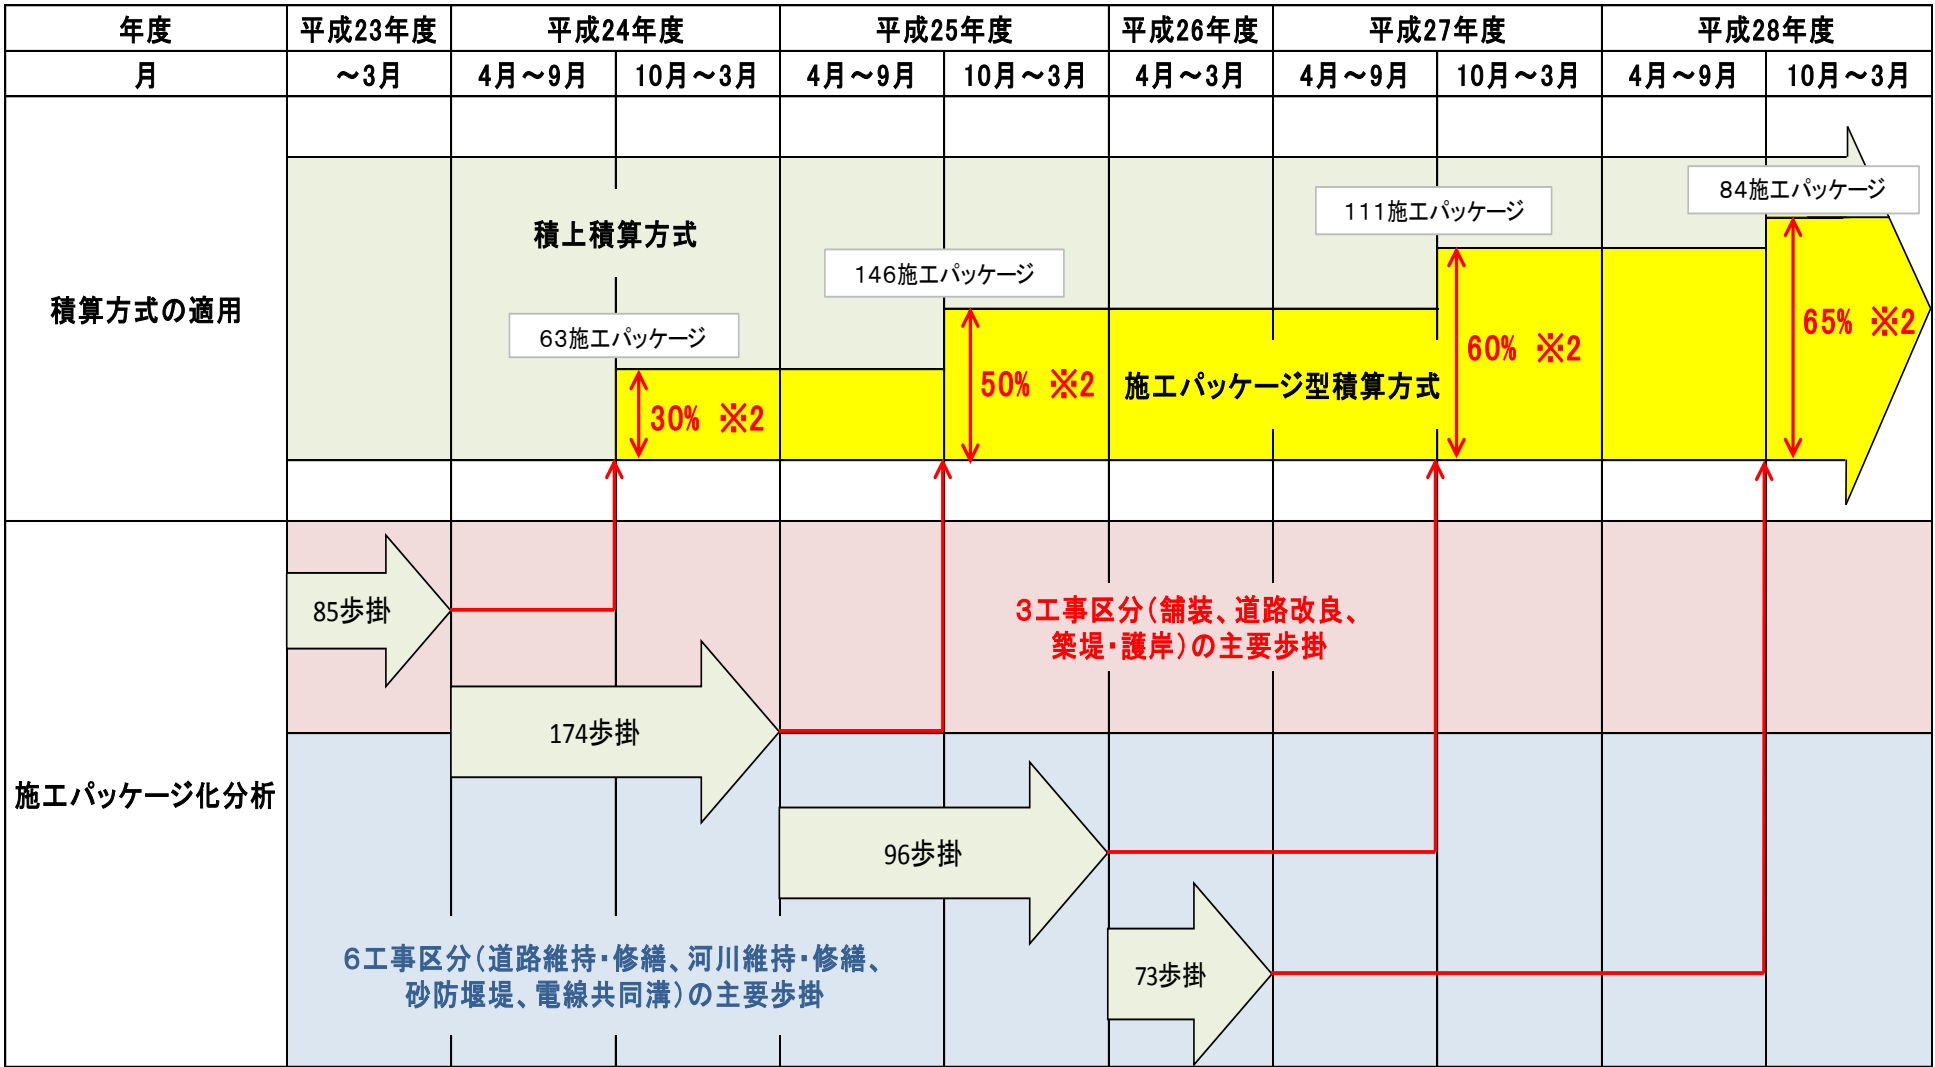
| 年度 | 平成23年度 | 平成24年度 | | 平成25年度 | | 平成26年度 | 平成27年度 | | 平成28年度 | |
|---|---|---|---|---|---|---|---|---|---|---|
| 月 | ～3月 | 4月～9月 | 10月～3月 | 4月～9月 | 10月～3月 | 4月～3月 | 4月～9月 | 10月～3月 | 4月～9月 | 10月～3月 |

積算方式の適用

積上積算方式

63施工パッケージ

30% ※2

146施工パッケージ

50% ※2

施工パッケージ型積算方式

111施工パッケージ

60% ※2

84施工パッケージ

65% ※2

施工パッケージ化分析

85歩掛

174歩掛

3工事区分(舗装、道路改良、築堤・護岸)の主要歩掛

96歩掛

73歩掛

6工事区分(道路維持・修繕、河川維持・修繕、砂防堰堤、電線共同溝)の主要歩掛